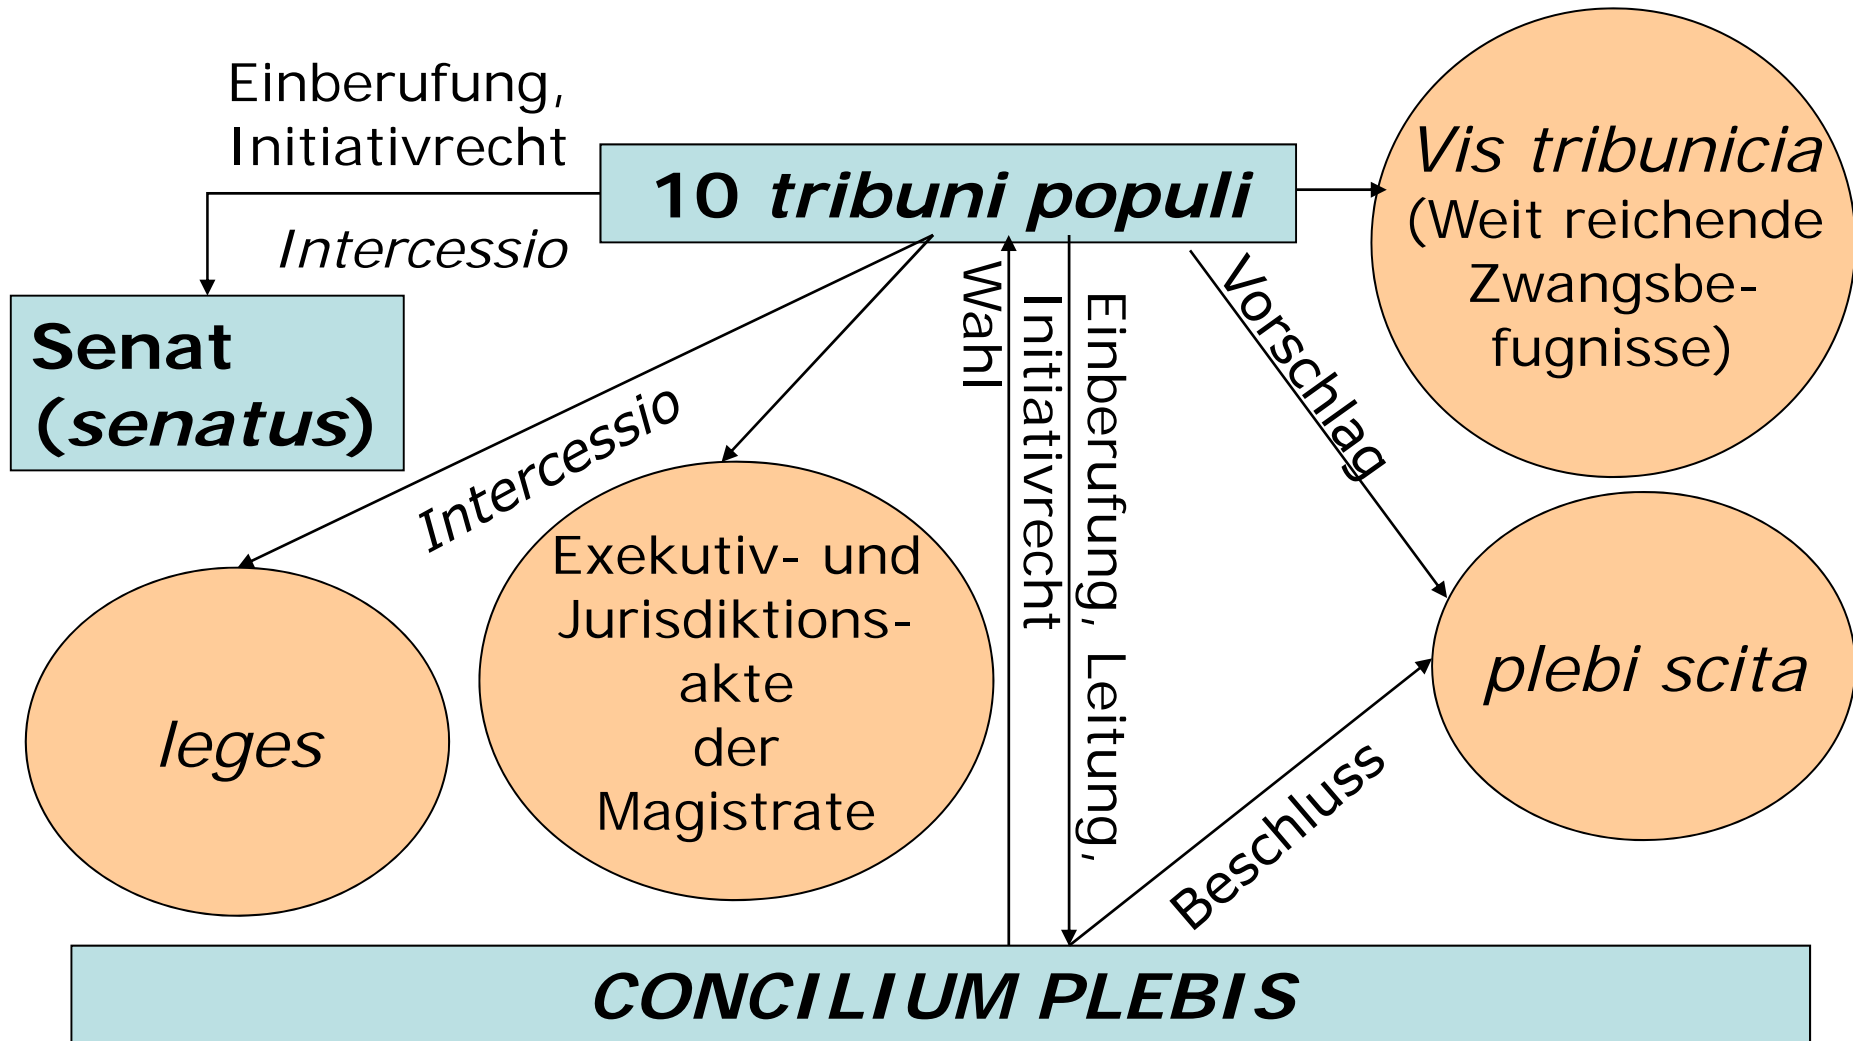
Einberufung, Initiativrecht

10 tribuni populi

Vis tribunicia (Weit reichende Zwangsbefugnisse)

Intercessio

Senat (senatus)

Wahl

Initiativrecht

Einberufung, Leitung,

Vorschlag

Intercessio

Exekutiv- und Jurisdiktionsakte der Magistrate

leges

plebi scita

Beschluss

CONCILIUM PLEBIS